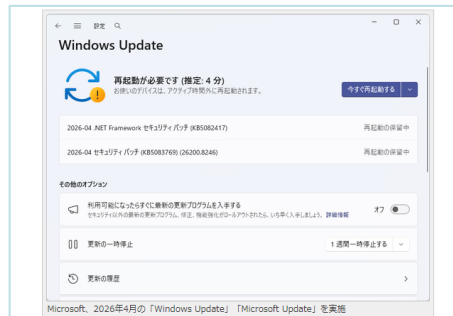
← ≡ 設定 Q

Windows Update

再起動が必要です (推定: 4 分)
お使いのデバイスは、アクティブ時間外に再起動されます。

今すぐ再起動する

2026-04 .NET Framework セキュリティ パッチ (KB5082417)
再起動の保留中

2026-04 セキュリティ パッチ (KB5083769) (26200.8246)
再起動の保留中

その他のオプション

利用可能になったらすぐに最新の更新プログラムを入手する
セキュリティ以外の最新の更新プログラム、修正、機能強化がロールアウトされたら、いち早く入手しましょう。詳細情報
オフ

更新の一時停止
1 週間一時停止する

更新の履歴

Microsoft、2026年4月の「Windows Update」「Microsoft Update」を実施